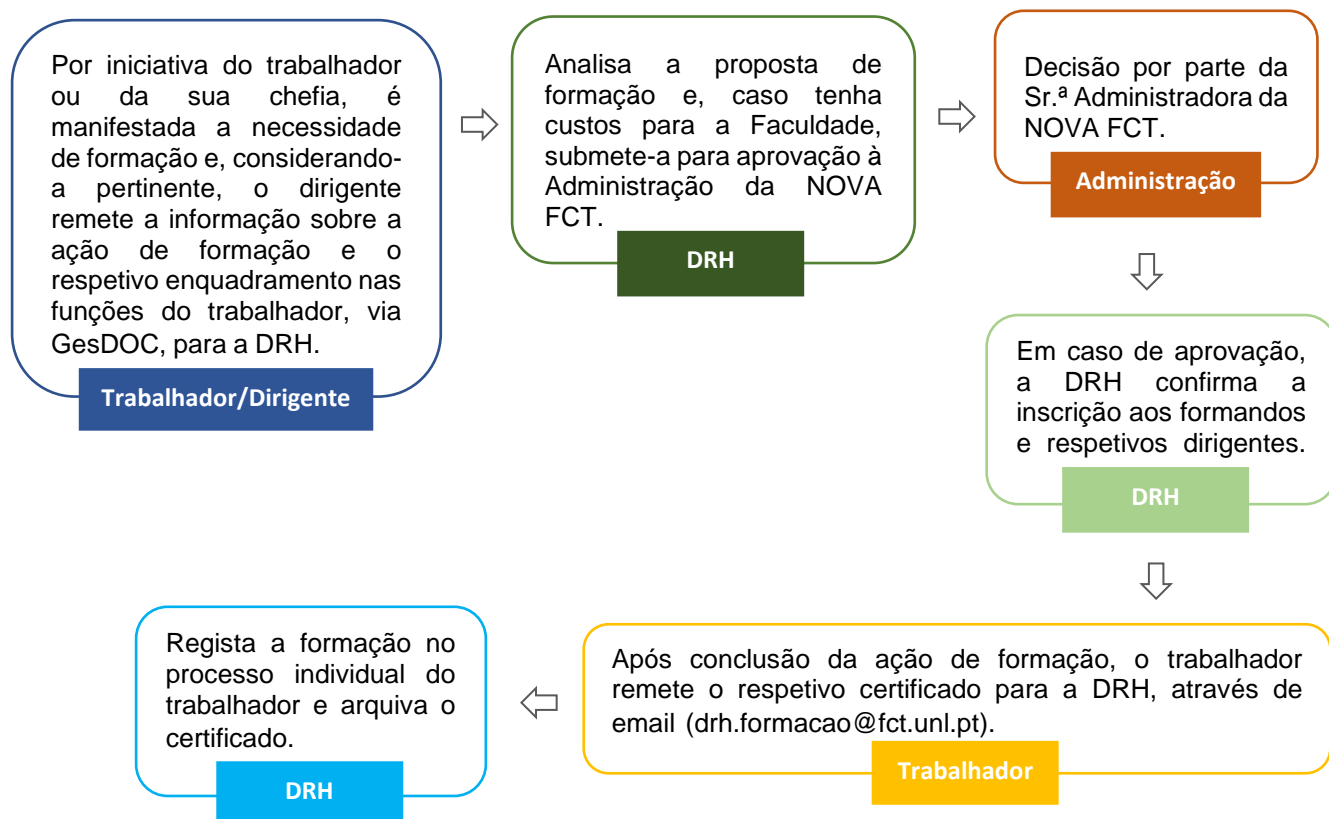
Por iniciativa do trabalhador ou da sua chefia, é manifestada a necessidade de formação e, considerando-a pertinente, o dirigente remete a informação sobre a ação de formação e o respetivo enquadramento nas funções do trabalhador, via GesDOC, para a DRH.

Trabalhador/Dirigente

Analisa a proposta de formação e, caso tenha custos para a Faculdade, submete-a para aprovação à Administração da NOVA FCT.

DRH

Decisão por parte da Sr.ª Administradora da NOVA FCT.

Administração

Em caso de aprovação, a DRH confirma a inscrição aos formandos e respetivos dirigentes.

DRH

Após conclusão da ação de formação, o trabalhador remete o respetivo certificado para a DRH, através de email (drh.formacao@fct.unl.pt).

Trabalhador

Regista a formação no processo individual do trabalhador e arquiva o certificado.

DRH